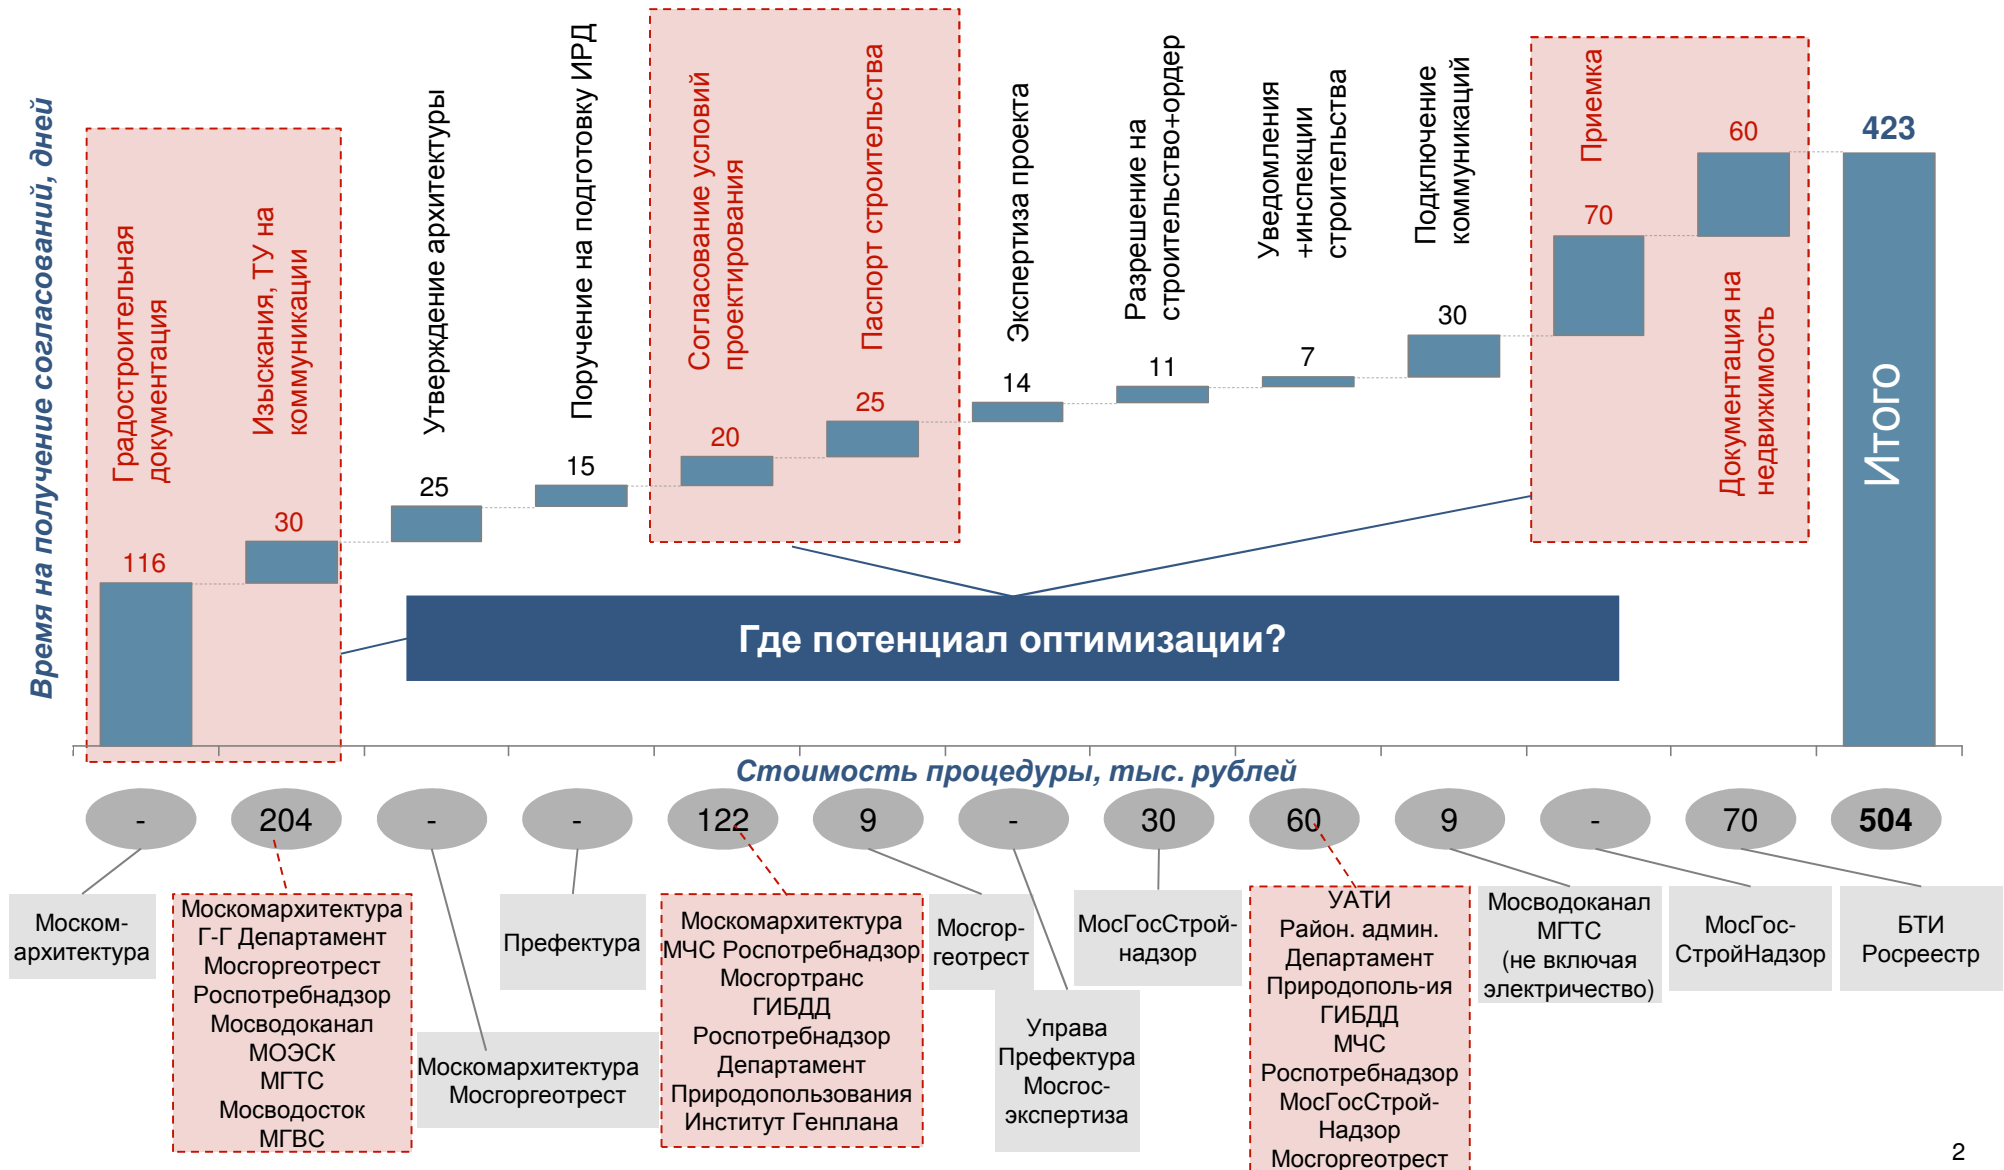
Время на получение согласований, дней

Градостроительная документация
116

Изыскания, ТУ на коммуникации
30

Утверждение архитектуры
25

Поручение на подготовку ИРД
15

Согласование условий проектирования
20

Паспорт строительства
25

Экспертиза проекта
14

Разрешение на строительство+ордер
11

Уведомления +инспекции строительства
7

Подключение коммуникаций
30

Приемка
70

Документация на недвижимость
60

423
Итого

Где потенциал оптимизации?

Стоимость процедуры, тыс. рублей

- | 204 | - | - | 122 | 9 | - | 30 | 60 | 9 | - | 70 | 504

Москомархитектура

Москомархитектура
Г-Г Департамент
Мосгоргеотрест
Роспотребнадзор
Мосводоканал
МОЭСК
МГТС
Мосводосток
МГВС

Москомархитектура
Мосгоргеотрест

Префектура

Москомархитектура
МЧС Роспотребнадзор
Мосгортранс
ГИБДД
Роспотребнадзор
Департамент
Природопользования
Институт Генплана

Мосгоргеотрест

Управа
Префектура
Мосгосэкспертиза

МосГосСтройнадзор

УАТИ
Район. админ.
Департамент
Природополь-ия
ГИБДД
МЧС
Роспотребнадзор
МосГосСтрой-Надзор
Мосгоргеотрест

Мосводоканал
МГТС
(не включая электричество)

МосГосСтройНадзор

БТИ
Росреестр

2